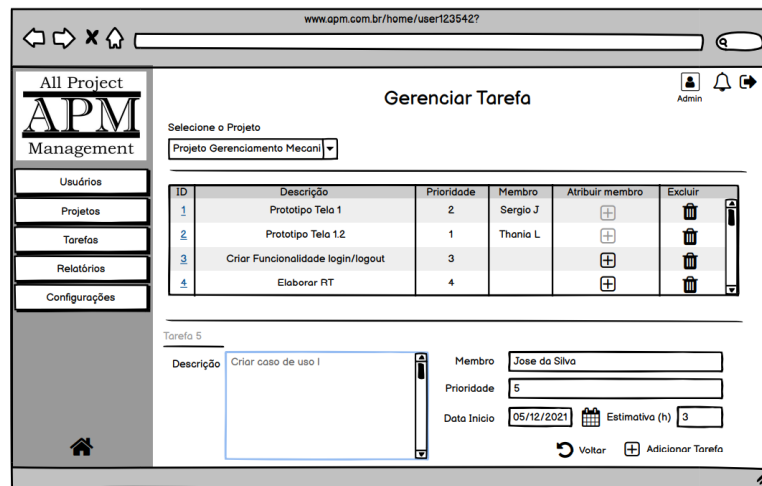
www.apm.com.br/home/user123542?

All Project
APM
Management

Usuários
Projetos
Tarefas
Relatórios
Configurações

Admin

Gerenciar Tarefa

Selecione o Projeto
Projeto Gerenciamento Mecani

| ID | Descrição | Prioridade | Membro | Atribuir membro | Excluir |
|---|---|---|---|---|---|
| 1 | Prototipo Tela 1 | 2 | Sergio J | | |
| 2 | Prototipo Tela 1.2 | 1 | Thania L | | |
| 3 | Criar Funcionalidade login/logout | 3 | | | |
| 4 | Elaborar RT | 4 | | | |

Tarefa 5

Descrição Criar caso de uso l

Membro Jose da Silva
Prioridade 5
Data Inicio 05/12/2021 Estimativa (h) 3

Voltar Adicionar Tarefa